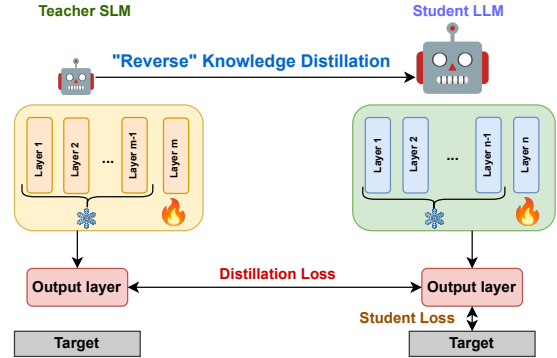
Teacher SLM

Student LLM

"Reverse" Knowledge Distillation

Layer 1
Layer 2
...
Layer m-1
Layer m

Layer 1
Layer 2
...
Layer n-1
Layer n

Distillation Loss

Output layer

Output layer

Student Loss

Target

Target